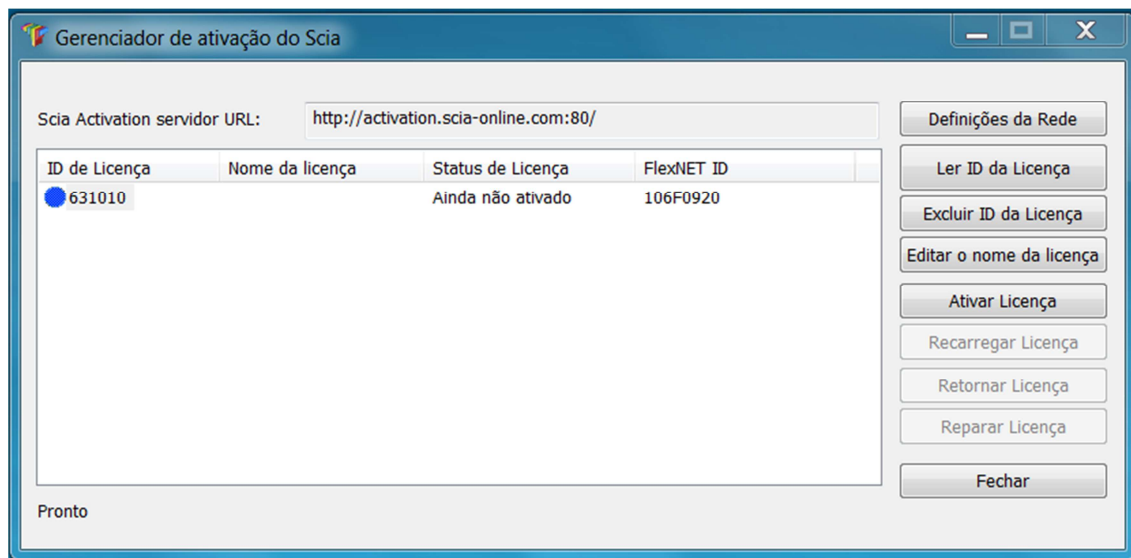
Gerenciador de ativação do Scia

Scia Activation servidor URL: http://activation.scia-online.com:80/

| ID de Licença | Nome da licença | Status de Licença | FlexNET ID |
|---|---|---|---|
| 631010 | | Ainda não ativado | 106F0920 |

Definições da Rede
Ler ID da Licença
Excluir ID da Licença
Editar o nome da licença
Ativar Licença
Recarregar Licença
Retornar Licença
Reparar Licença
Fechar

Pronto